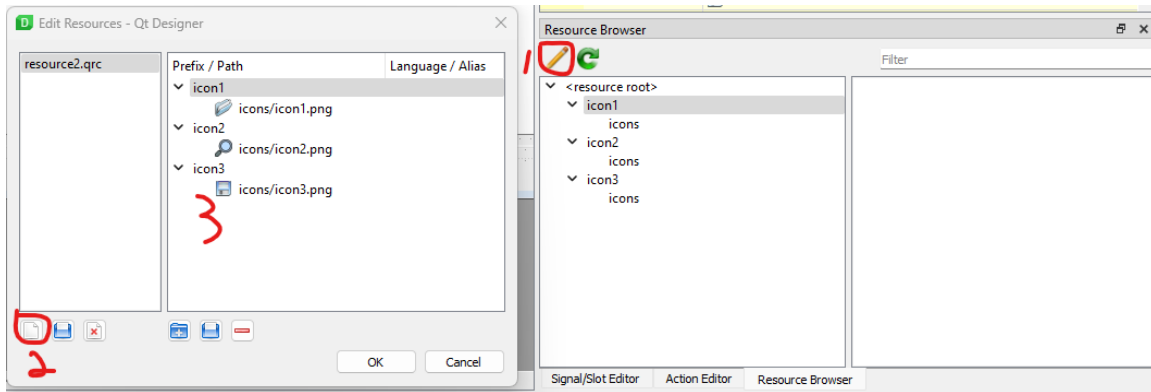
Edit Resources - Qt Designer

resource2.qrc

| Prefix / Path | Language / Alias |
|---|---|
| icon1 | |
| icons/icon1.png | |
| icon2 | |
| icons/icon2.png | |
| icon3 | |
| icons/icon3.png | |

3

2

OK
Cancel

Resource Browser

1

Filter

<resource root>
icon1
icons
icon2
icons
icon3
icons

Signal/Slot Editor
Action Editor
Resource Browser